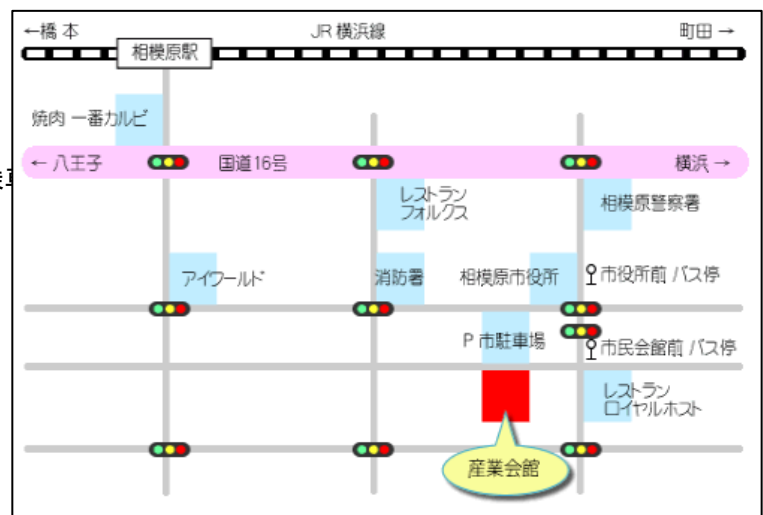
←橋本

JR 横浜線

町田 →

相模原駅

焼肉 一番カルビ

← 八王子

国道16号

横浜 →

レストラン
フォルクス

相模原警察署

アイワールド

消防署

相模原市役所

市役所前 バス停

P 市駐車場

市民会館前 バス停

レストラン
ロイヤルホスト

産業会館